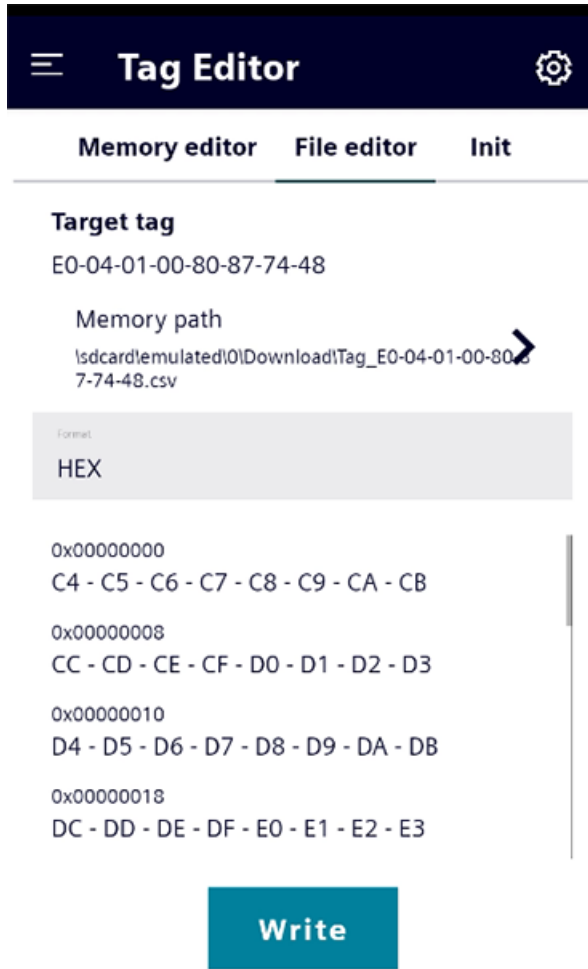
Tag Editor

Memory editor File editor Init

Target tag

E0-04-01-00-80-87-74-48

Memory path

\sdcard\emulated\0\Download\Tag_E0-04-01-00-80-87-74-48.csv

Format

HEX

0x00000000
C4 - C5 - C6 - C7 - C8 - C9 - CA - CB

0x00000008
CC - CD - CE - CF - D0 - D1 - D2 - D3

0x00000010
D4 - D5 - D6 - D7 - D8 - D9 - DA - DB

0x00000018
DC - DD - DE - DF - E0 - E1 - E2 - E3

Write